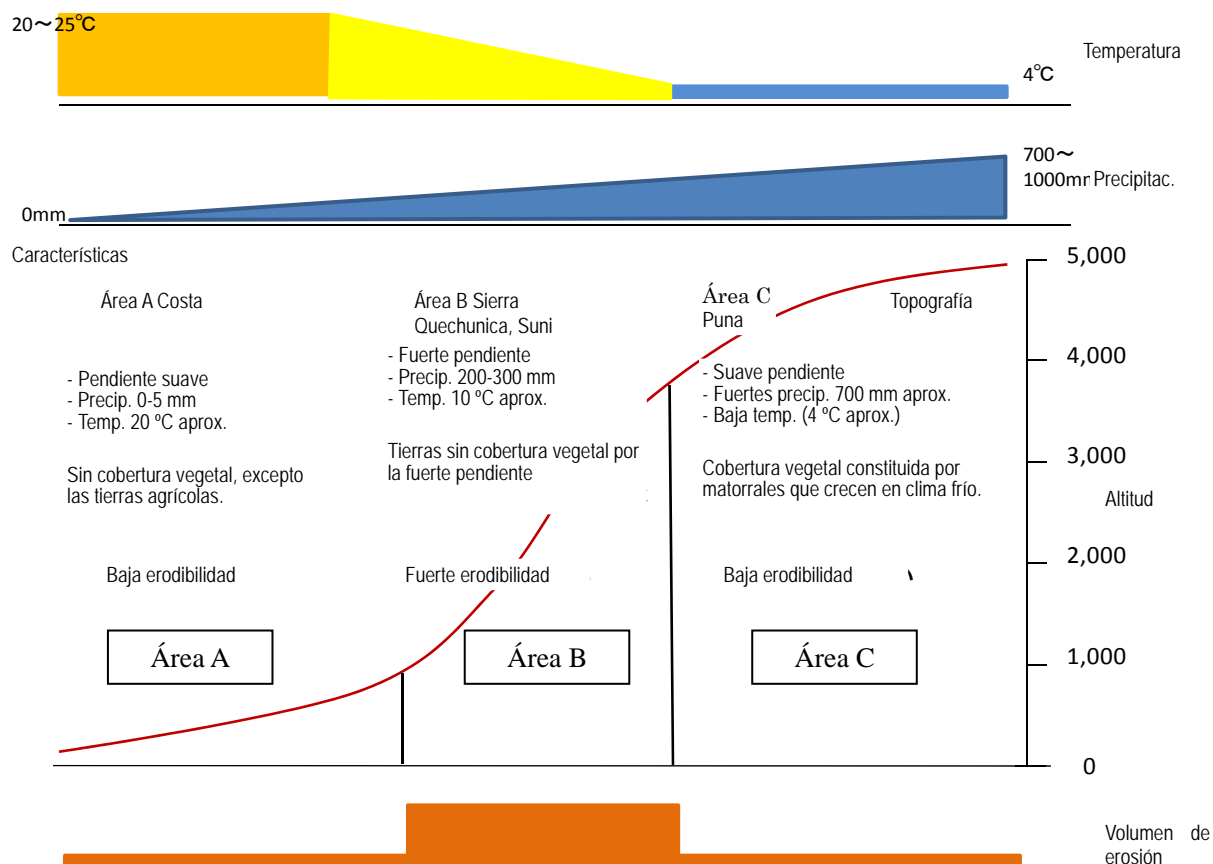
20～25℃

Temperatura

4℃

700～
1000mr Precipitac.

0mm

Características

5,000

Área A Costa

Área B Sierra
Quechunica, Suni

Área C
Puna

Topografía

4,000

- Pendiente suave
- Precip. 0-5 mm
- Temp. 20 ºC aprox.

- Fuerte pendiente
- Precip. 200-300 mm
- Temp. 10 ºC aprox.

- Suave pendiente
- Fuertes precip. 700 mm aprox.
- Baja temp. (4 ºC aprox.)

3,000

Sin cobertura vegetal, excepto las tierras agrícolas.

Tierras sin cobertura vegetal por la fuerte pendiente

Cobertura vegetal constituida por matorrales que crecen en clima frío.

Altitud

2,000

Baja erodibilidad

Fuerte erodibilidad

Baja erodibilidad

Área A

Área B

Área C

1,000

0

Volumen de erosión